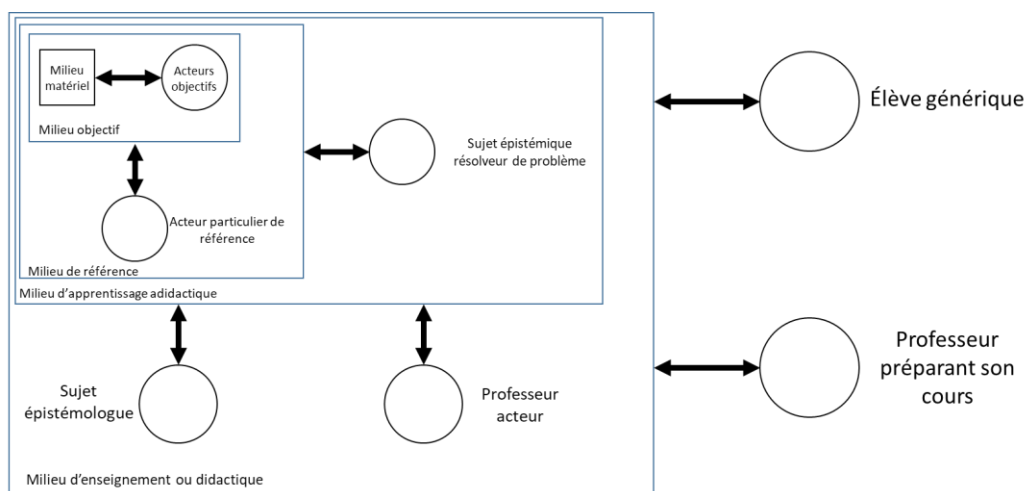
Milieu matériel

Acteurs objectifs

Milieu objectif

Acteur particulier de référence

Milieu de référence

Sujet épistémique résolveur de problème

Milieu d'apprentissage adidactique

Élève générique

Sujet épistémologue

Professeur acteur

Professeur préparant son cours

Milieu d'enseignement ou didactique